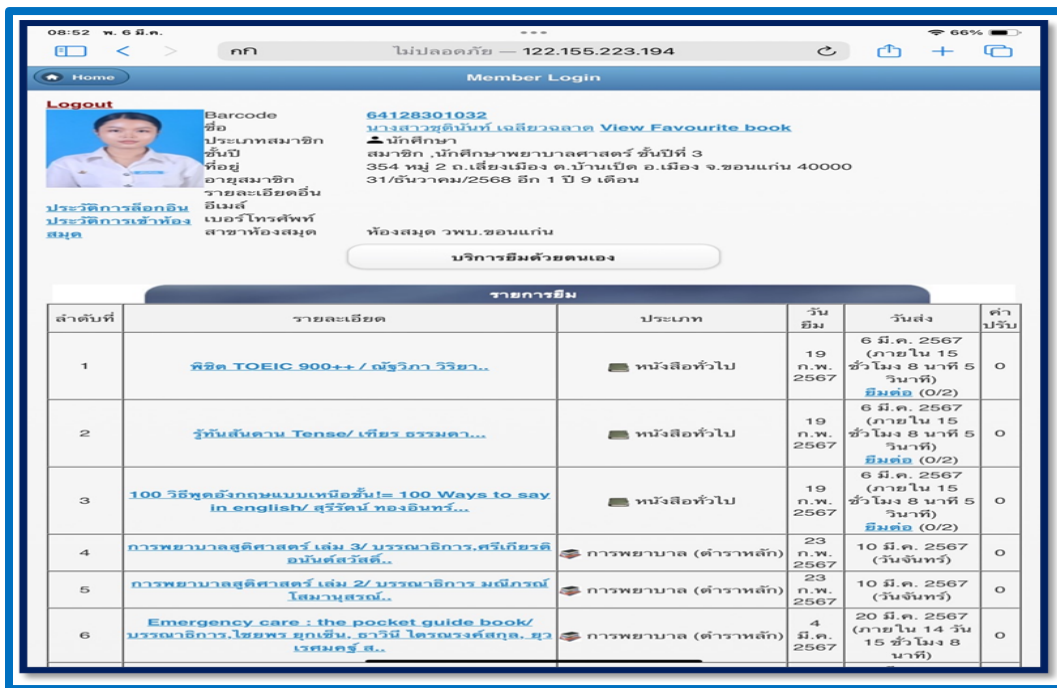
08:52 พ. 6 มี.ค.

66%

กก ไม่ปลอดภัย — 122.155.223.194

Home

Member Login

Logout

ประวัติการล็อกอิน
ประวัติการเข้าห้องสมุด

Barcode 64128301032
ชื่อ นางสาวชุติมันท์ เฉลียวฉลาด View Favourite book
ประเภทสมาชิก นักศึกษา
ชั้นปี สมาชิก ,นักศึกษาพยาบาลศาสตร์ ชั้นปีที่ 3
ที่อยู่ 354 หมู่ 2 ถ.เลี่ยงเมือง ต.บ้านเป็ด อ.เมือง จ.ขอนแก่น 40000
อายุสมาชิก 31/ธันวาคม/2568 อีก 1 ปี 9 เดือน
รายละเอียดอื่น
อีเมล์
เบอร์โทรศัพท์
สาขาห้องสมุด ห้องสมุด วพบ.ขอนแก่น

บริการยืมด้วยตนเอง

รายการยืม

| ลำดับที่ | รายละเอียด | ประเภท | วันยืม | วันส่ง | ค่าปรับ |
|---|---|---|---|---|---|
| 1 | พิชิต TOEIC 900++ / ณัฐวิภา วิริยา.. | หนังสือทั่วไป | 19 ก.พ. 2567 | 6 มี.ค. 2567 (ภายใน 15 ชั่วโมง 8 นาที 5 วินาที) ยืมต่อ (0/2) | 0 |
| 2 | รู้ทันสันดาน Tense/ เทียร ธรรมดา... | หนังสือทั่วไป | 19 ก.พ. 2567 | 6 มี.ค. 2567 (ภายใน 15 ชั่วโมง 8 นาที 5 วินาที) ยืมต่อ (0/2) | 0 |
| 3 | 100 วิธีพูดอังกฤษแบบเหนือชั้น!= 100 Ways to say in english/ สุรีรัตน์ ทองอินทร์... | หนังสือทั่วไป | 19 ก.พ. 2567 | 6 มี.ค. 2567 (ภายใน 15 ชั่วโมง 8 นาที 5 วินาที) ยืมต่อ (0/2) | 0 |
| 4 | การพยาบาลสูติศาสตร์ เล่ม 3/ บรรณาธิการ,ศรีเกียรติ อนันต์สวัสดิ์.. | การพยาบาล (ตำราหลัก) | 23 ก.พ. 2567 | 10 มี.ค. 2567 (วันจันทร์) | 0 |
| 5 | การพยาบาลสูติศาสตร์ เล่ม 2/ บรรณาธิการ มณีภรณ์ โสมานุสรณ์.. | การพยาบาล (ตำราหลัก) | 23 ก.พ. 2567 | 10 มี.ค. 2567 (วันจันทร์) | 0 |
| 6 | Emergency care : the pocket guide book/ บรรณาธิการ,ไชยพร ยุกเซ็น, ธาริณี ไตรณรงค์สกุล, ยุวเรศมคฐ์ ส.. | การพยาบาล (ตำราหลัก) | 4 มี.ค. 2567 | 20 มี.ค. 2567 (ภายใน 14 วัน 15 ชั่วโมง 8 นาที) | 0 |